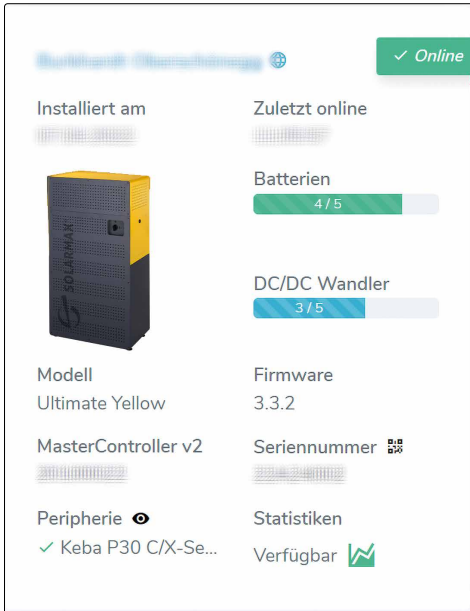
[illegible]

✓ Online

Installiert am
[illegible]

Zuletzt online
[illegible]

SOLARMAX

Batterien
4 / 5

DC/DC Wandler
3 / 5

Modell
Ultimate Yellow

Firmware
3.3.2

MasterController v2
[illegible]

Seriennummer
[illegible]

Peripherie
✓ Keba P30 C/X-Se...

Statistiken
Verfügbar